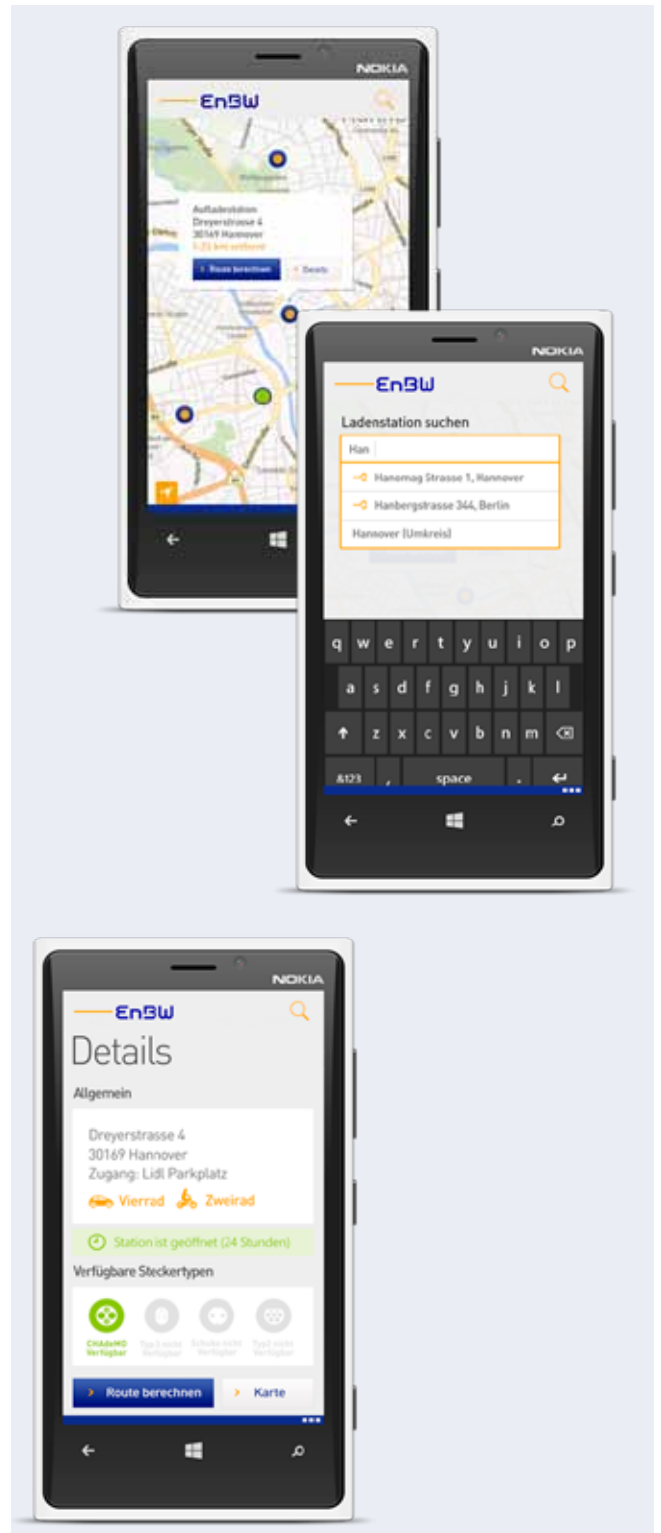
NOKIA

EnBW

Aufladestation
Dreyerstrasse 4
30169 Hannover
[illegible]

Route berechnen
Details

NOKIA

EnBW

Ladenstation suchen

Han

Hanomag Strasse 1, Hannover
Hanbergstrasse 344, Berlin
Hannover (Umkreis)

q w e r t y u i o p
a s d f g h j k l
z x c v b n m
&123 , space .

NOKIA

EnBW

Details

Allgemein

Dreyerstrasse 4
30169 Hannover
Zugang: Lidl Parkplatz

Vierrad Zweirad

Station ist geöffnet (24 Stunden)

Verfügbare Steckertypen

CHAdeMO Verfügbar
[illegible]
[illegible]
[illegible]

Route berechnen
Karte